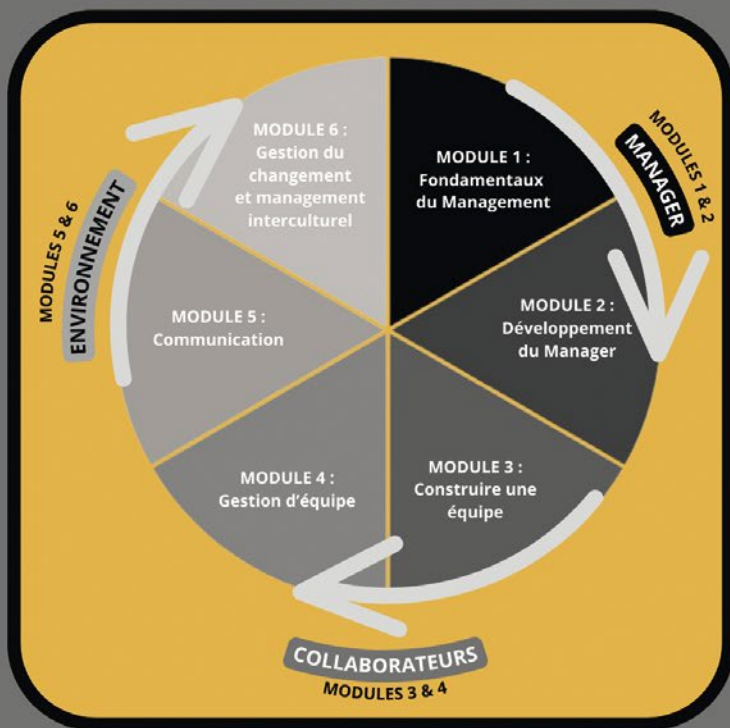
MODULE 6 :
Gestion du changement et management interculturel

MODULE 1 :
Fondamentaux du Management

MODULES 1 & 2
MANAGER

MODULE 2 :
Développement du Manager

MODULE 3 :
Construire une équipe

MODULE 4 :
Gestion d'équipe

MODULE 5 :
Communication

MODULES 5 & 6
ENVIRONNEMENT

COLLABORATEURS
MODULES 3 & 4